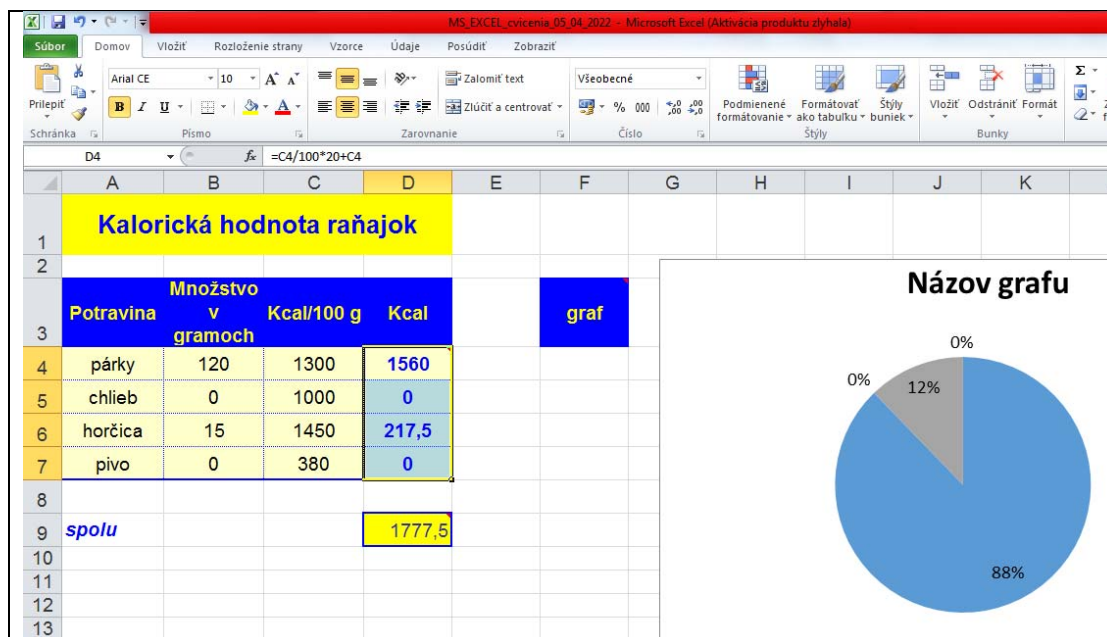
MS_EXCEL_cvicenia_05_04_2022 - Microsoft Excel (Aktivácia produktu zlyhala)

Súbor | Domov | Vložiť | Rozloženie strany | Vzorce | Údaje | Posúdiť | Zobraziť

Prilepiť | Arial CE | 10 | B | I | U | Zalomiť text | Zlúčiť a centrovať | Všeobecné | % | 000 | Podmienené formátovanie | Formátovať ako tabuľku | Štýly buniek | Vložiť | Odstrániť | Formát | Σ

Schránka | Písmo | Zarovnanie | Číslo | Štýly | Bunky

D4 | $f_x$ | =C4/100*20+C4

| | A | B | C | D | E | F | G | H | I | J | K |
|---|---|---|---|---|---|---|---|---|---|---|---|
| 1 | Kalorická hodnota raňajok | | | | | | | | | | |
| 2 | | | | | | | | | | | |
| 3 | Potravina | Množstvo v gramoch | Kcal/100 g | Kcal | | graf | | | | | |
| 4 | párky | 120 | 1300 | 1560 | | | | | | | |
| 5 | chlieb | 0 | 1000 | 0 | | | | | | | |
| 6 | horčica | 15 | 1450 | 217,5 | | | | | | | |
| 7 | pivo | 0 | 380 | 0 | | | | | | | |
| 8 | | | | | | | | | | | |
| 9 | spolu | | | 1777,5 | | | | | | | |
| 10 | | | | | | | | | | | |
| 11 | | | | | | | | | | | |
| 12 | | | | | | | | | | | |
| 13 | | | | | | | | | | | |

Názov grafu

0%
0%
12%
88%